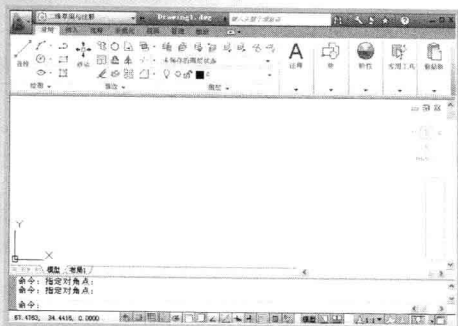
二维草图与注释
Drawing1.dwg
键入关键字或短语
常用 插入 注释 参数化 视图 管理 输出
直线
绘图
修改
未保存的图层状态
图层
注释
块
特性
实用工具
剪贴板
Y
X
模型 布局1
命令: 指定对角点:
命令: 指定对角点:
命令:
67.4353, 34.4416, 0.0000